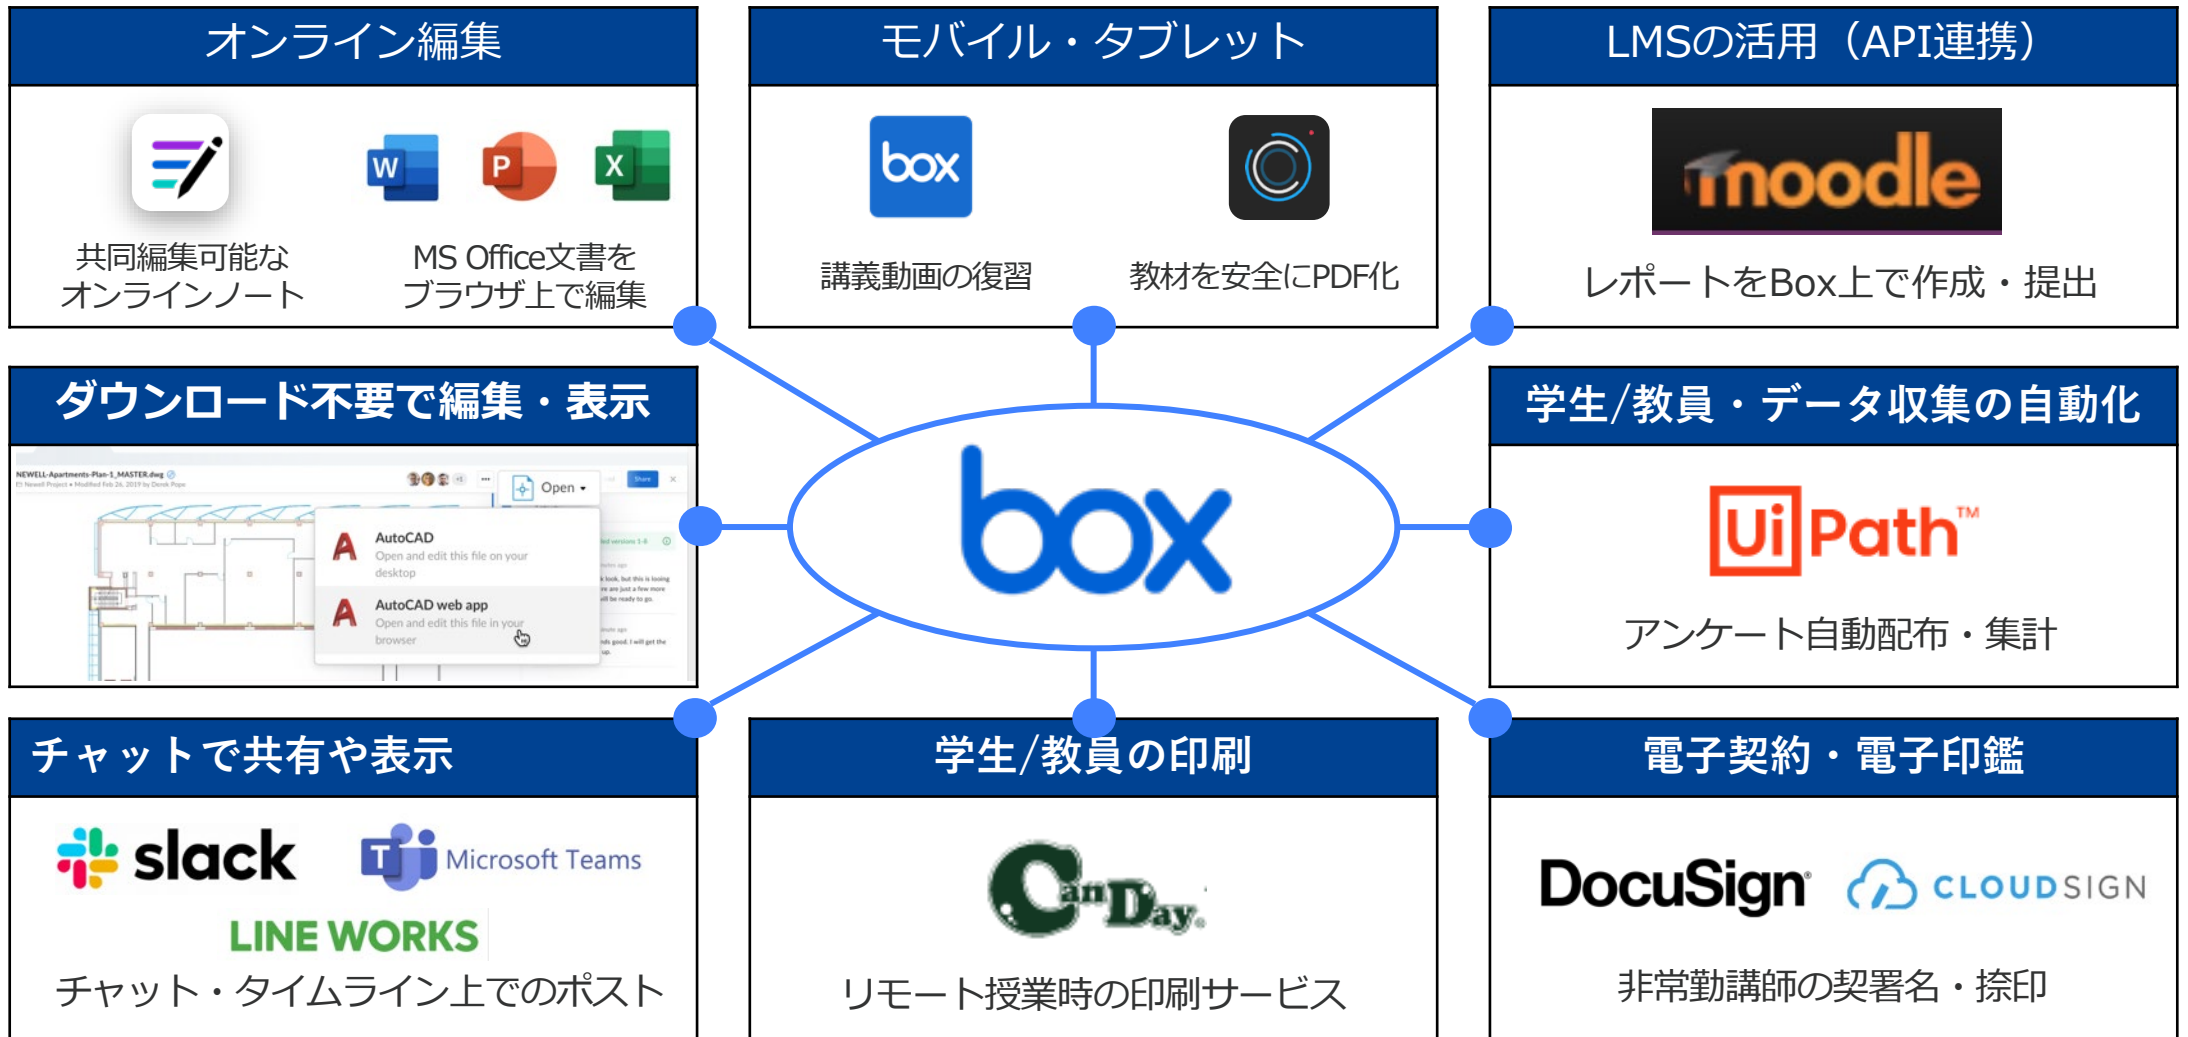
オンライン編集

共同編集可能なオンラインノート

MS Office文書をブラウザ上で編集

モバイル・タブレット

box

講義動画の復習

教材を安全にPDF化

LMSの活用（API連携）

moodle

レポートをBox上で作成・提出

ダウンロード不要で編集・表示

NEWELL-Apartments-Plan-1_MASTER.dwg

Open

Share

AutoCAD
Open and edit this file on your desktop

AutoCAD web app
Open and edit this file in your browser

box

学生/教員・データ収集の自動化

UiPath™

アンケート自動配布・集計

チャットで共有や表示

slack

Microsoft Teams

LINE WORKS

チャット・タイムライン上でのポスト

学生/教員の印刷

CanDay

リモート授業時の印刷サービス

電子契約・電子印鑑

DocuSign

CLOUDSIGN

非常勤講師の契署名・捺印